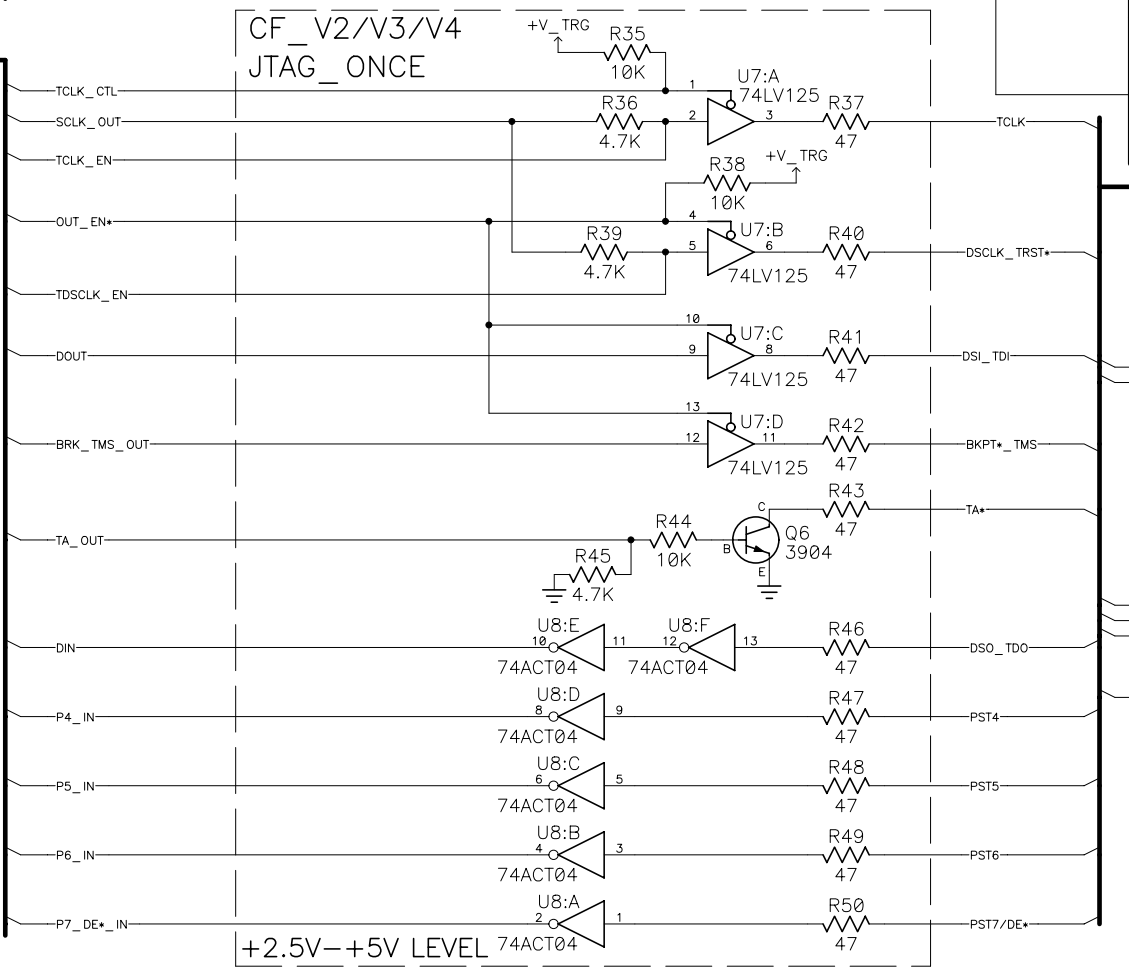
CF_V2/V3/V4
JTAG_ONCE

+V_TRG
R35
10K
1
U7:A
74LV125
TCLK_CTL
R36
2
3
R37
SCLK_OUT
4.7K
47
TCLK
TCLK_EN
R38
+V_TRG
10K
OUT_EN*
4
U7:B
R39
R40
5
6
4.7K
74LV125
47
DSCLK_TRST*
TDSCLK_EN
10
U7:C
R41
DOUT
9
8
DSI_TDI
74LV125
47
13
U7:D
R42
BRK_TMS_OUT
12
11
BKPT*_TMS
74LV125
47
R43
C
47
TA*
TA_OUT
R44
10K
B
Q6
3904
R45
E
4.7K
U8:E
U8:F
10
11
12
13
R46
DIN
DSO_TDO
74ACT04
74ACT04
47
U8:D
R47
8
9
P4_IN
PST4
74ACT04
47
U8:C
R48
6
5
P5_IN
PST5
74ACT04
47
U8:B
R49
4
3
P6_IN
PST6
74ACT04
47
U8:A
R50
2
1
P7_DE*_IN
PST7/DE*
+2.5V−+5V LEVEL
74ACT04
47